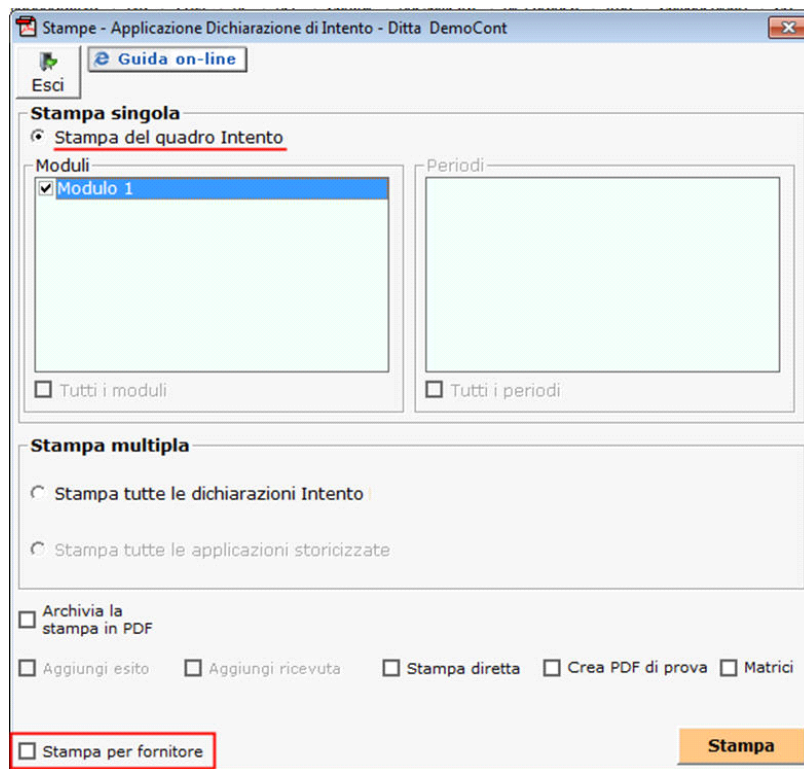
Stampe - Applicazione Dichiarazione di Intento - Ditta DemoCont

Esci

Guida on-line

Stampa singola

Stampa del quadro Intento

Moduli

Modulo 1

Tutti i moduli

Periodi

Tutti i periodi

Stampa multipla

Stampa tutte le dichiarazioni Intento

Stampa tutte le applicazioni storicizzate

Archivia la stampa in PDF

Aggiungi esito

Aggiungi ricevuta

Stampa diretta

Crea PDF di prova

Matrici

Stampa per fornitore

Stampa